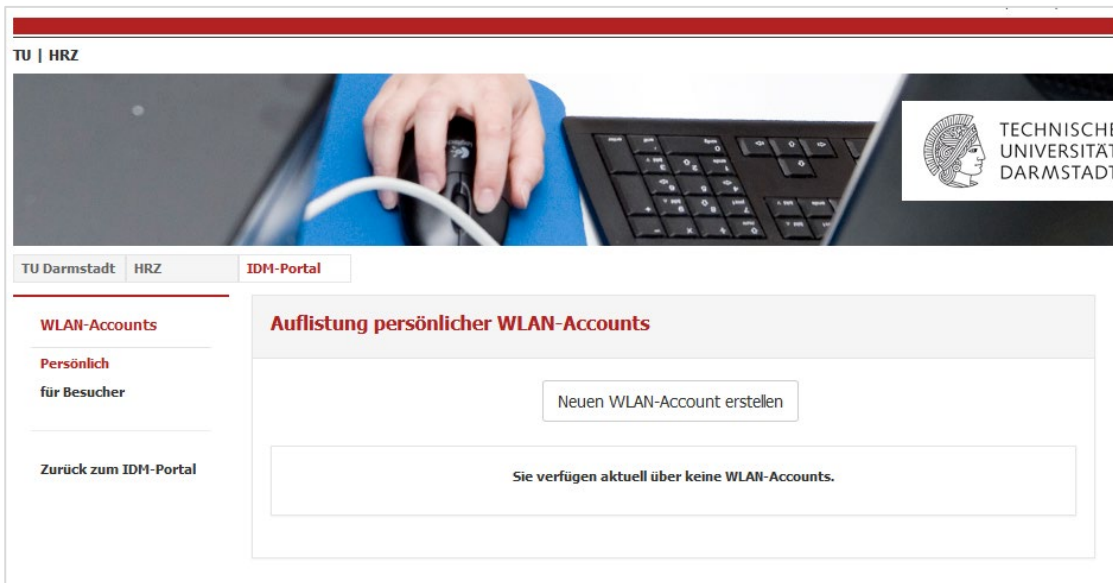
TU | HRZ

TECHNISCHE
UNIVERSITÄT
DARMSTADT

TU Darmstadt HRZ IDM-Portal

WLAN-Accounts

Persönlich
für Besucher

Zurück zum IDM-Portal

Auflistung persönlicher WLAN-Accounts

Neuen WLAN-Account erstellen

Sie verfügen aktuell über keine WLAN-Accounts.